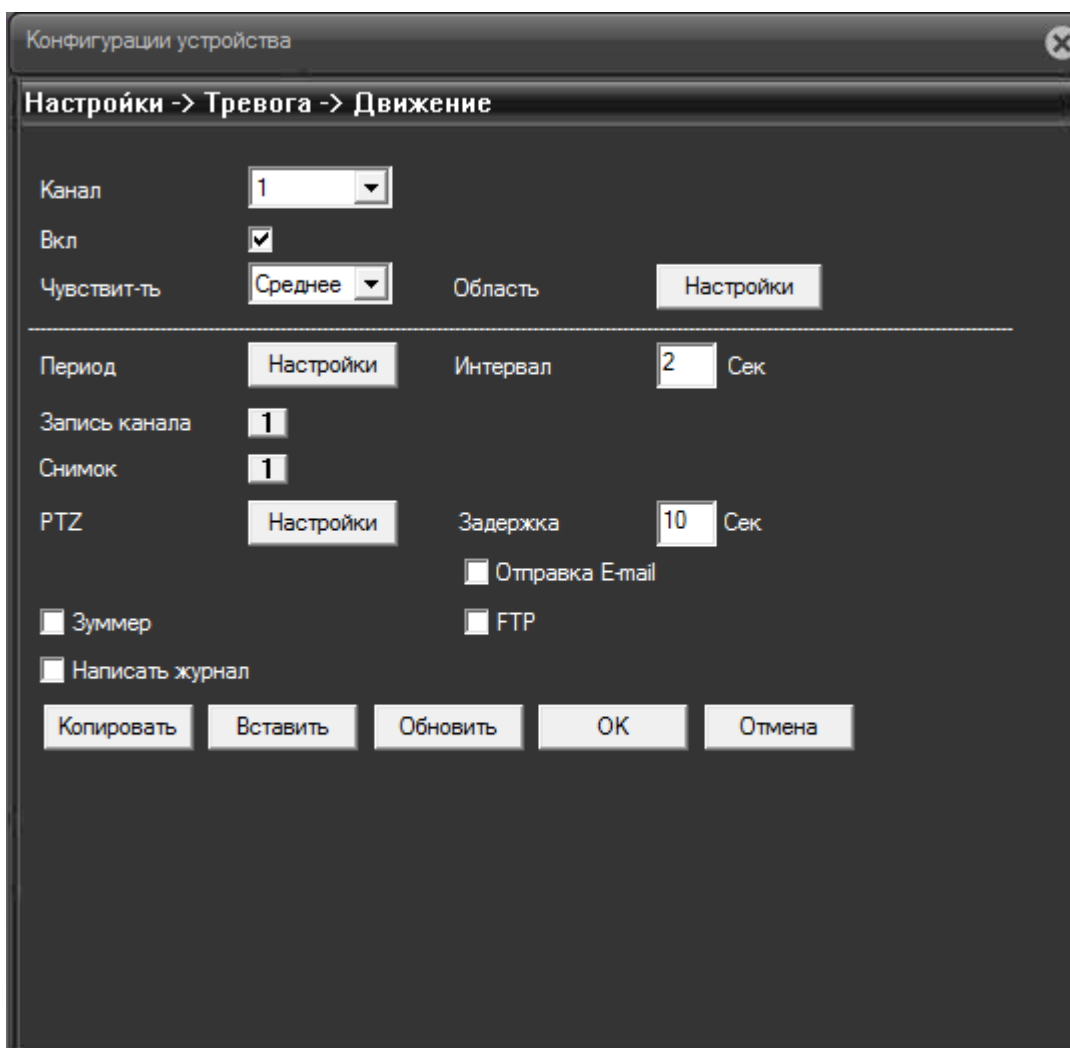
Конфигурации устройства

Настройки -> Тревога -> Движение

Канал 1

Вкл

Чувствит-ть Среднее

Область Настройки

Период Настройки

Интервал 2 Сек

Запись канала 1

Снимок 1

PTZ Настройки

Задержка 10 Сек

Отправка E-mail

Зуммер

FTP

Написать журнал

Копировать Вставить Обновить OK Отмена